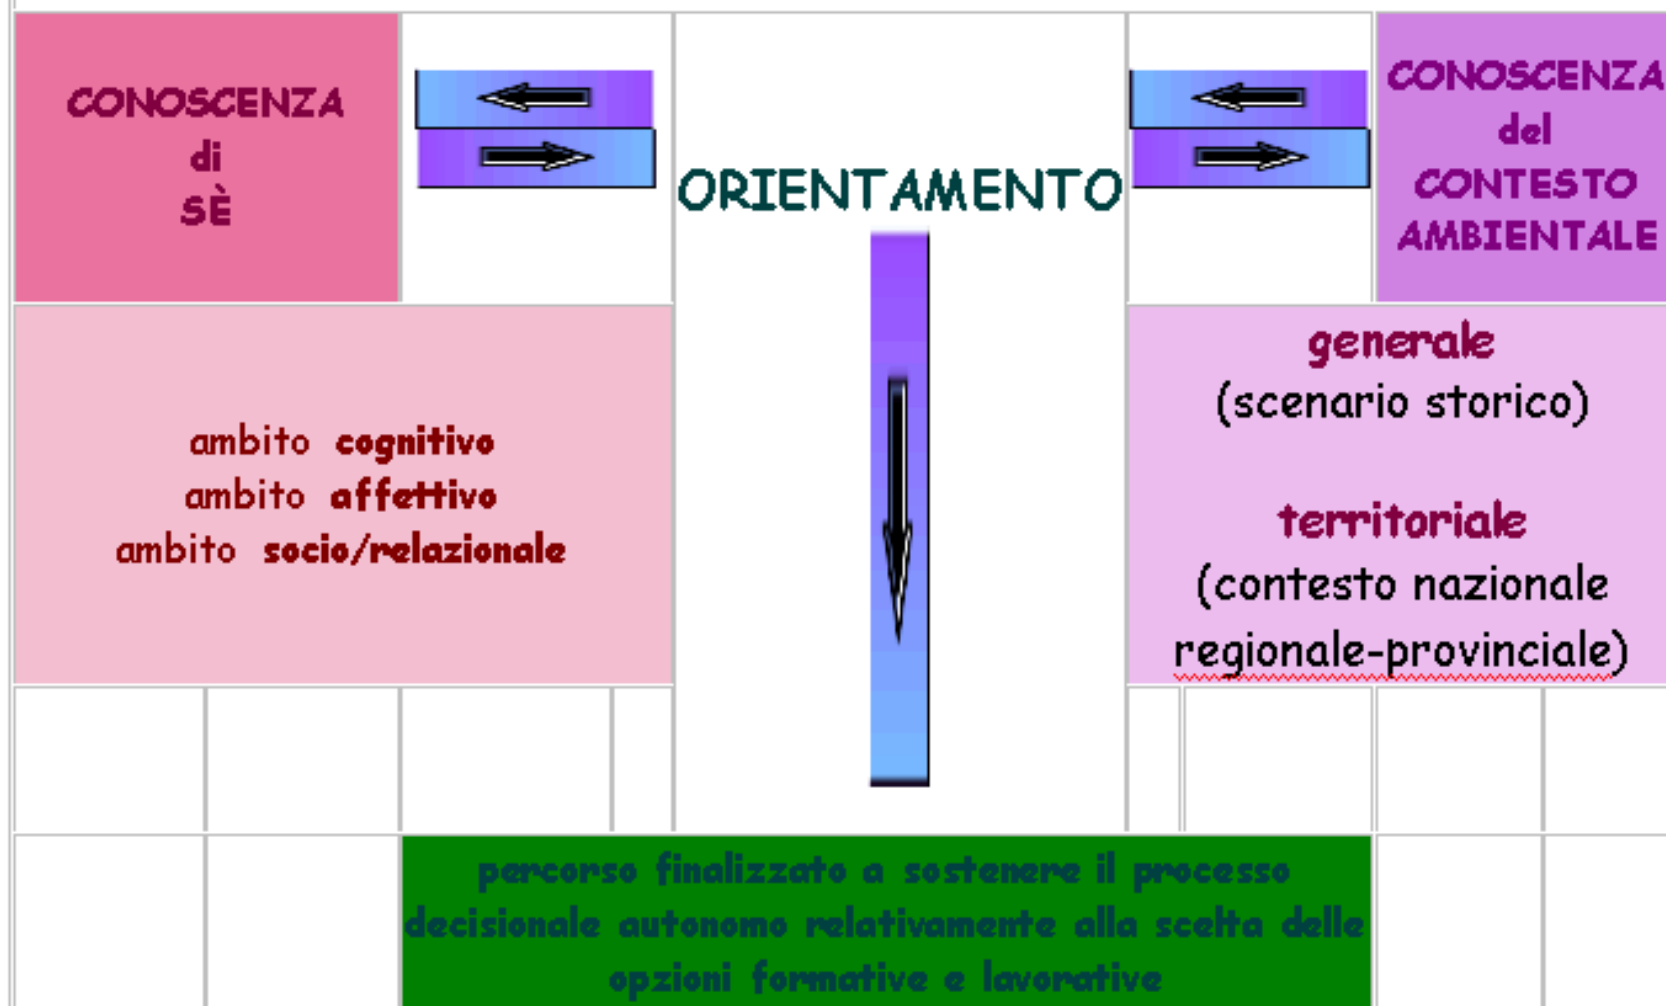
CONOSCENZA
di
SÈ

ORIENTAMENTO

CONOSCENZA
del
CONTESTO
AMBIENTALE

ambito cognitivo
ambito affettivo
ambito socio/relazionale

generale
(scenario storico)

territoriale
(contesto nazionale regionale-provinciale)

percorso finalizzato a sostenere il processo decisionale autonomo relativamente alla scelta delle opzioni formative e lavorative